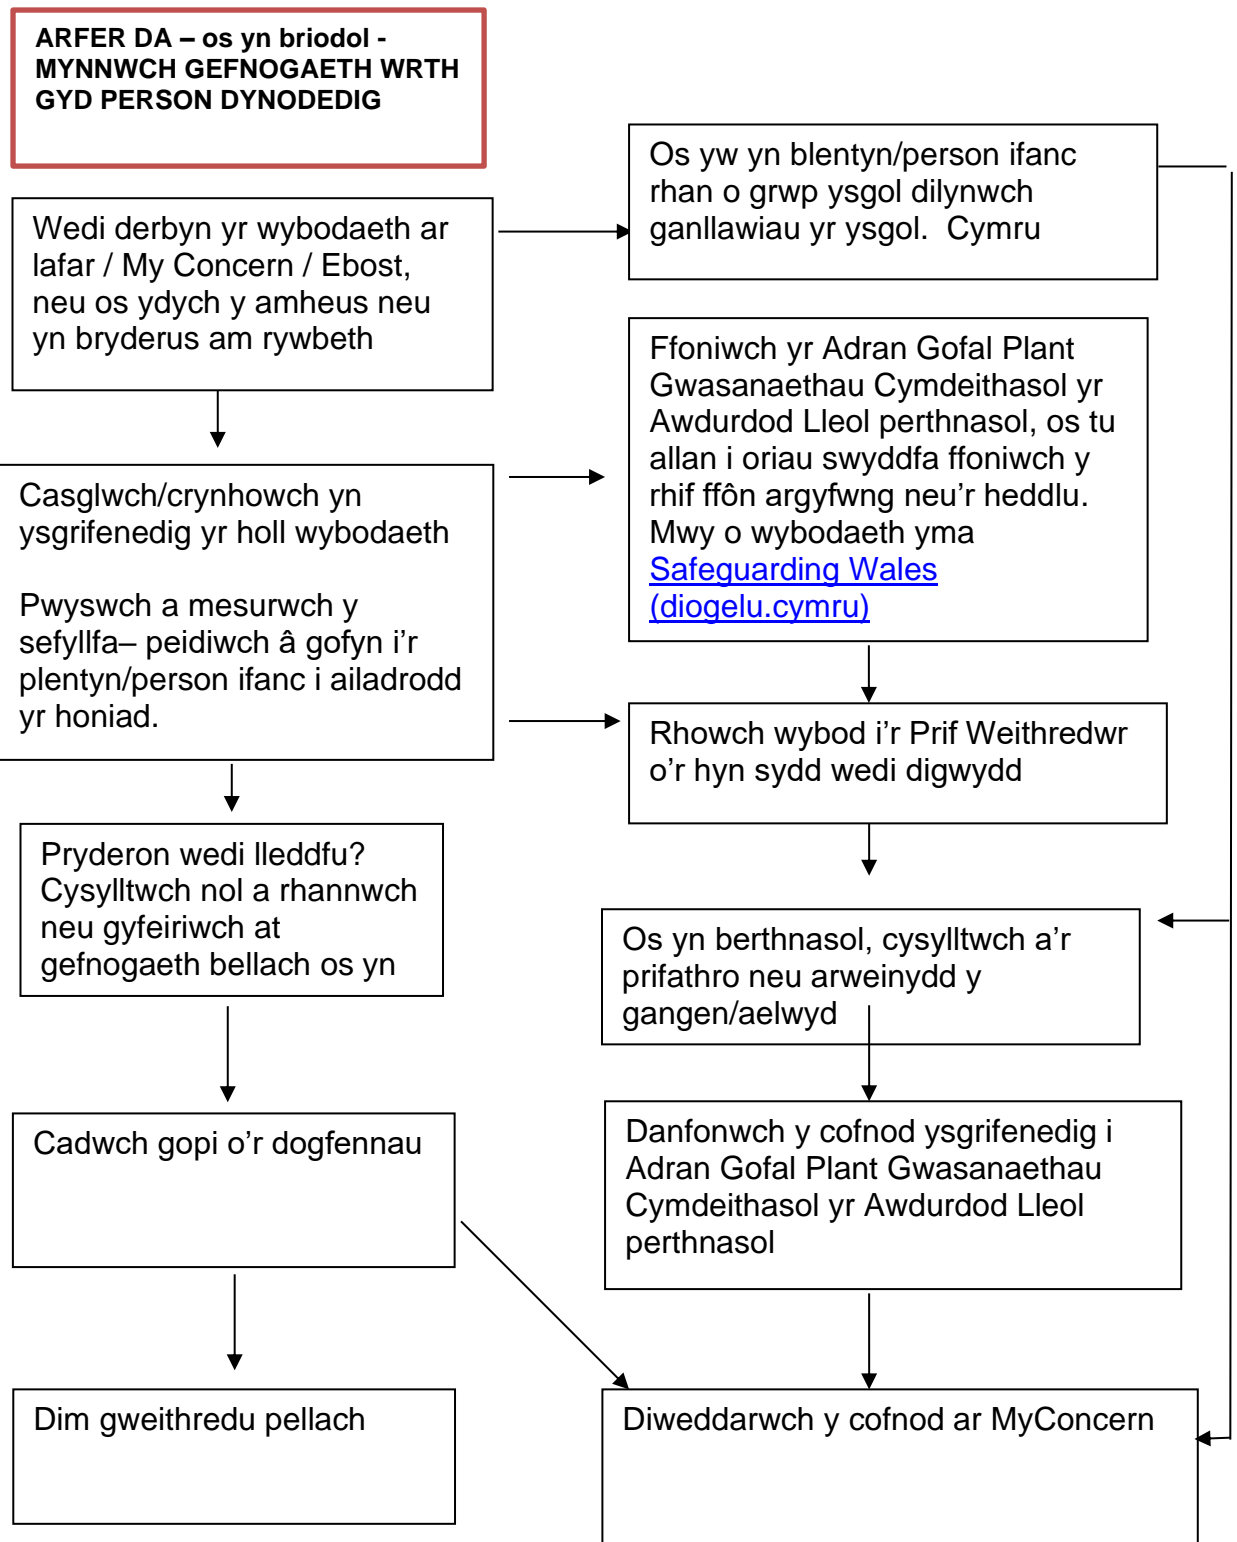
ARFER DA – os yn briodol - MYNNWCH GEFNOGAETH WRTH GYD PERSON DYNODEDIG

Os yw yn blentyn/person ifanc rhan o grwp ysgol dilynwch ganllawiau yr ysgol. Cymru

Wedi derbyn yr wybodaeth ar lafar / My Concern / Ebost, neu os ydych y amheus neu yn bryderus am rywbeth

Ffoniwch yr Adran Gofal Plant Gwasanaethau Cymdeithasol yr Awdurdod Lleol perthnasol, os tu allan i oriau swyddfa ffoniwch y rhif ffôn argyfwng neu'r heddlu. Mwy o wybodaeth yma Safeguarding Wales (diogelu.cymru)

Casglwch/crynhowch yn ysgrifenedig yr holl wybodaeth

Pwyswch a mesurwch y sefyllfa– peidiwch â gofyn i'r plentyn/person ifanc i ailadrodd yr honiad.

Rhowch wybod i'r Prif Weithredwr o'r hyn sydd wedi digwydd

Pryderon wedi lleddfu? Cysylltwch nol a rhannwch neu gyfeiriwch at gefnogaeth bellach os yn

Os yn berthnasol, cysylltwch a'r prifathro neu arweinydd y gangen/aelwyd

Cadwch gopi o'r dogfennau

Danfonwch y cofnod ysgrifenedig i Adran Gofal Plant Gwasanaethau Cymdeithasol yr Awdurdod Lleol perthnasol

Dim gweithredu pellach

Diweddarwch y cofnod ar MyConcern